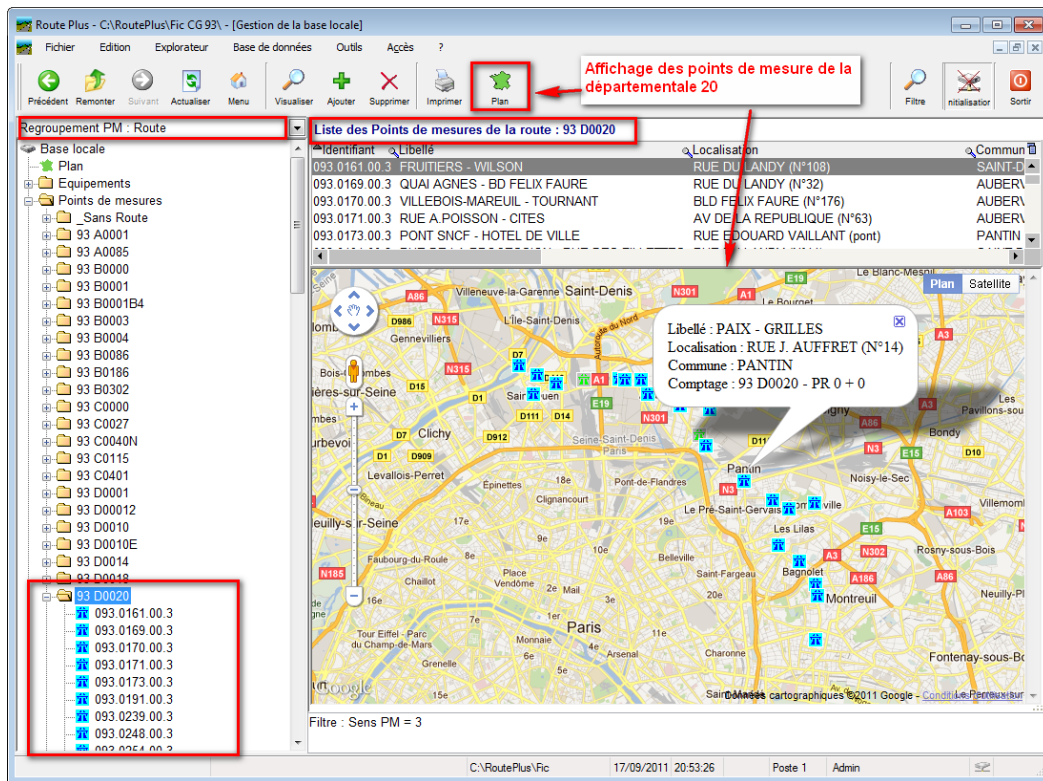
Route Plus - C:\RoutePlus\Fic CG 93\ - [Gestion de la base locale]

Fichier Edition Explorateur Base de données Outils Accès ?

Précédent Remonter Suivant Actualiser Menu Visualiser Ajouter Supprimer Imprimer Plan Filtre nitialisation Sortir

Affichage des points de mesure de la départementale 20

Regroupement PM : Route

Liste des Points de mesures de la route : 93 D0020

Base locale
Plan
Equipements
Points de mesures
_Sans Route
93 A0001
93 A0085
93 B0000
93 B0001
93 B0001B4
93 B0003
93 B0004
93 B0086
93 B0186
93 B0302
93 C0000
93 C0027
93 C0040N
93 C0115
93 C0401
93 D0001
93 D00012
93 D0010
93 D0010E
93 D0014
93 D0018
93 D0020
093.0161.00.3
093.0169.00.3
093.0170.00.3
093.0171.00.3
093.0173.00.3
093.0191.00.3
093.0239.00.3
093.0248.00.3
093.0254.00.3

| Identifiant | Libellé | Localisation | Commun |
|---|---|---|---|
| 093.0161.00.3 | FRUITIERS - WILSON | RUE DU LANDY (N°108) | SAINT-D |
| 093.0169.00.3 | QUAI AGNES - BD FELIX FAURE | RUE DU LANDY (N°32) | AUBERV |
| 093.0170.00.3 | VILLEBOIS-MAREUIL - TOURNANT | BLD FELIX FAURE (N°176) | AUBERV |
| 093.0171.00.3 | RUE A.POISSON - CITES | AV DE LA REPUBLIQUE (N°63) | AUBERV |
| 093.0173.00.3 | PONT SNCF - HOTEL DE VILLE | RUE EDOUARD VAILLANT (pont) | PANTIN |

Plan Satellite

Libellé : PAIX - GRILLES
Localisation : RUE J. AUFFRET (N°14)
Commune : PANTIN
Comptage : 93 D0020 - PR 0 + 0

Saint-Denis Villeneuve-la-Garenne L'Ile-Saint-Denis Gennevilliers Bois-Colombes Asnières-sur-Seine Clichy Courbevoie Levallois-Perret Neuilly-sur-Seine Saint-Ouen Seine-Saint-Denis Aubervilliers Pantin Noisy-le-Sec Bondy Le Blanc-Mesnil Les Pavillons-sous-Bois Villemomble Épinettes Clignancourt Pont-de-Flandres Le Pré-Saint-Gervais Les Lilas Romainville Rosny-sous-Bois Bagnolet Montreuil Belleville Saint-Fargeau Faubourg-du-Roule Chaillot Place Vendôme Paris Saint-Ambroise Charonne Tour Eiffel - Parc du Champ-de-Mars Grenelle Arsenal Fontenay-sous-Bois Neuilly-sur-Marne Autoroute du Nord Google Données cartographiques ©2011 Google - Conditions d'utilisation Le Perreux-sur

Filtre : Sens PM = 3

C:\RoutePlus\Fic 17/09/2011 20:53:26 Poste 1 Admin